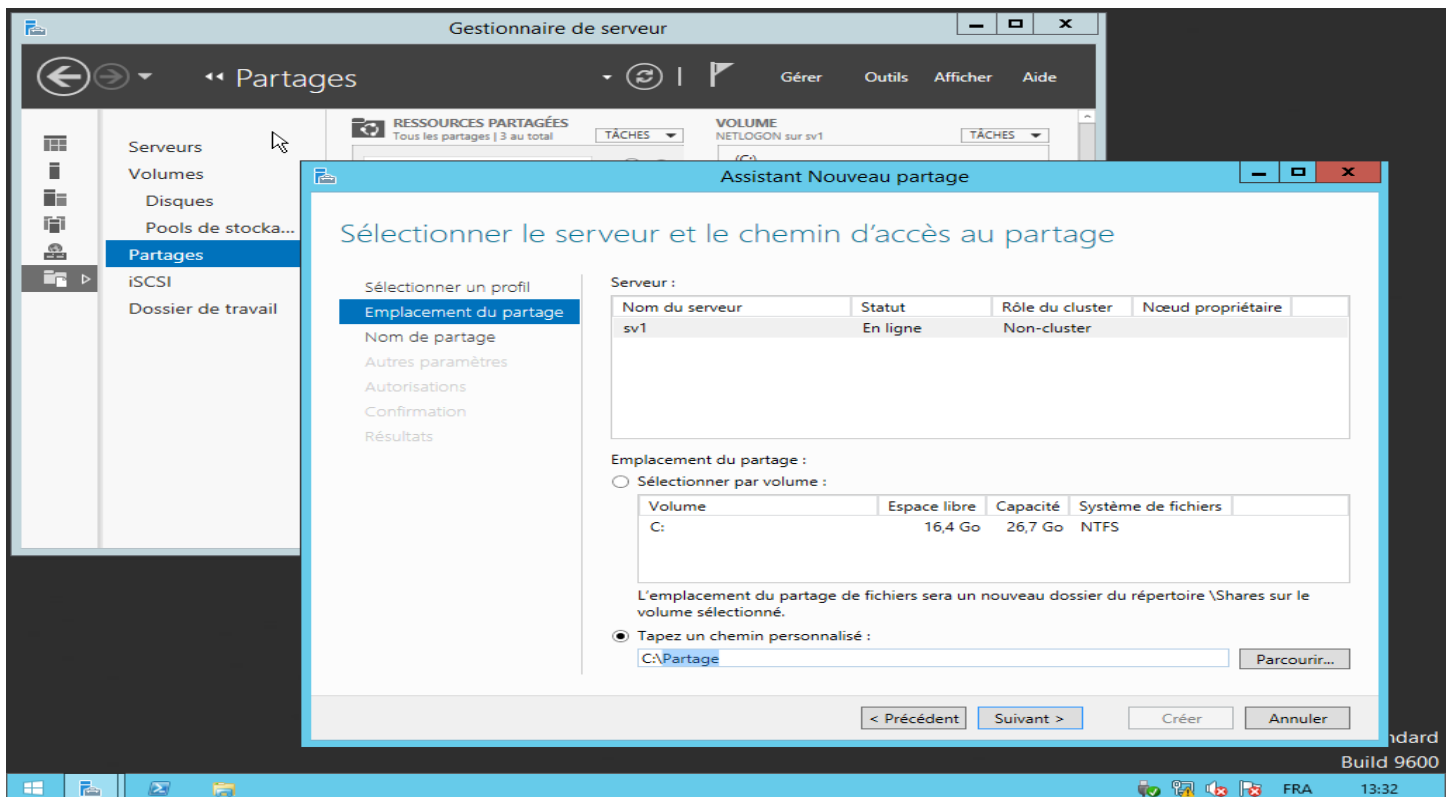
Gestionnaire de serveur

Partages

Gérer Outils Afficher Aide

Serveurs
Volumes
Disques
Pools de stocka...
Partages
iSCSI
Dossier de travail

RESSOURCES PARTAGÉES
Tous les partages | 3 au total
TÂCHES

VOLUME
NETLOGON sur sv1
TÂCHES

Assistant Nouveau partage

Sélectionner le serveur et le chemin d'accès au partage

Sélectionner un profil
Emplacement du partage
Nom de partage
Autres paramètres
Autorisations
Confirmation
Résultats

Serveur :

| Nom du serveur | Statut | Rôle du cluster | Nœud propriétaire |
|---|---|---|---|
| sv1 | En ligne | Non-cluster | |

Emplacement du partage :
Sélectionner par volume :

| Volume | Espace libre | Capacité | Système de fichiers |
|---|---|---|---|
| C: | 16,4 Go | 26,7 Go | NTFS |

L'emplacement du partage de fichiers sera un nouveau dossier du répertoire \Shares sur le volume sélectionné.

Tapez un chemin personnalisé :
C:\Partage
Parcourir...

< Précédent Suivant > Créer Annuler

ndard
Build 9600

FRA 13:32